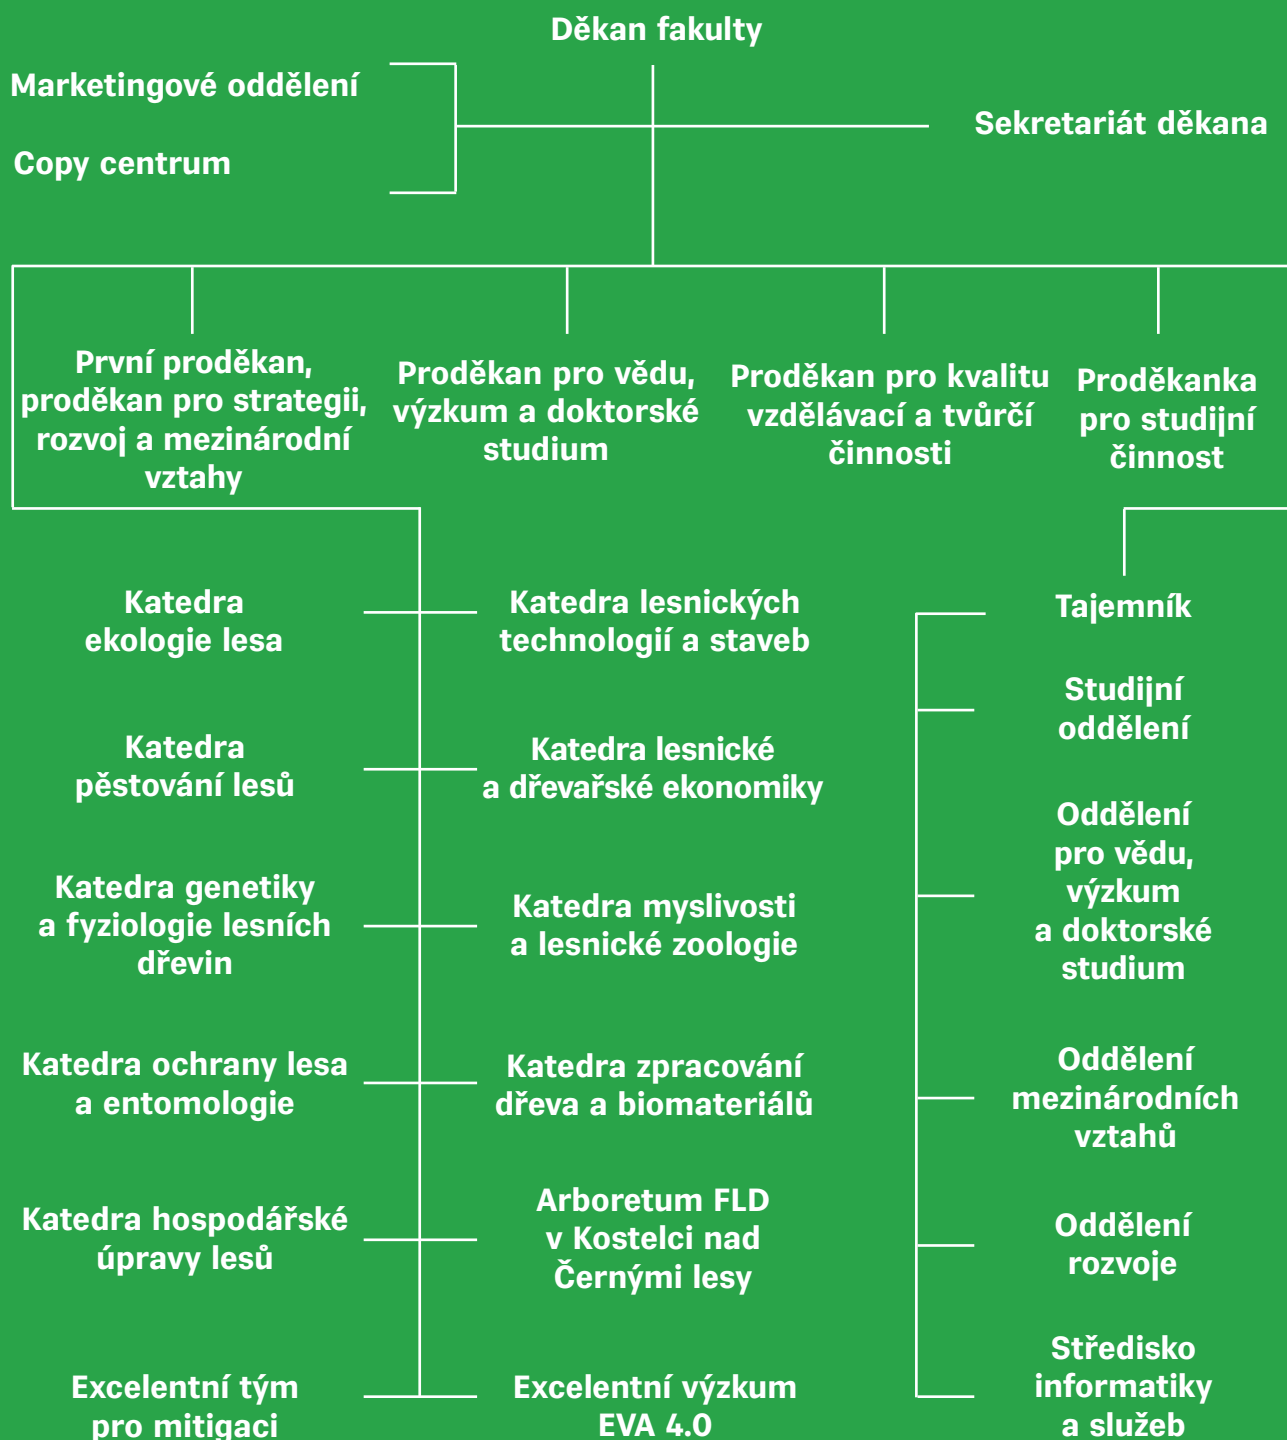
Děkan fakulty

Marketingové oddělení

Copy centrum

Sekretariát děkana

První proděkan, proděkan pro strategii, rozvoj a mezinárodní vztahy

Proděkan pro vědu, výzkum a doktorské studium

Proděkan pro kvalitu vzdělávací a tvůrčí činnosti

Proděkanka pro studijní činnost

Katedra ekologie lesa

Katedra lesnických technologií a staveb

Tajemník

Studijní oddělení

Katedra pěstování lesů

Katedra lesnické a dřevařské ekonomiky

Oddělení pro vědu, výzkum a doktorské studium

Katedra genetiky a fyziologie lesních dřevin

Katedra myslivosti a lesnické zoologie

Katedra ochrany lesa a entomologie

Katedra zpracování dřeva a biomateriálů

Oddělení mezinárodních vztahů

Katedra hospodářské úpravy lesů

Arboretum FLD v Kostelci nad Černými lesy

Oddělení rozvoje

Excelentní tým pro mitigaci

Excelentní výzkum EVA 4.0

Středisko informatiky a služeb